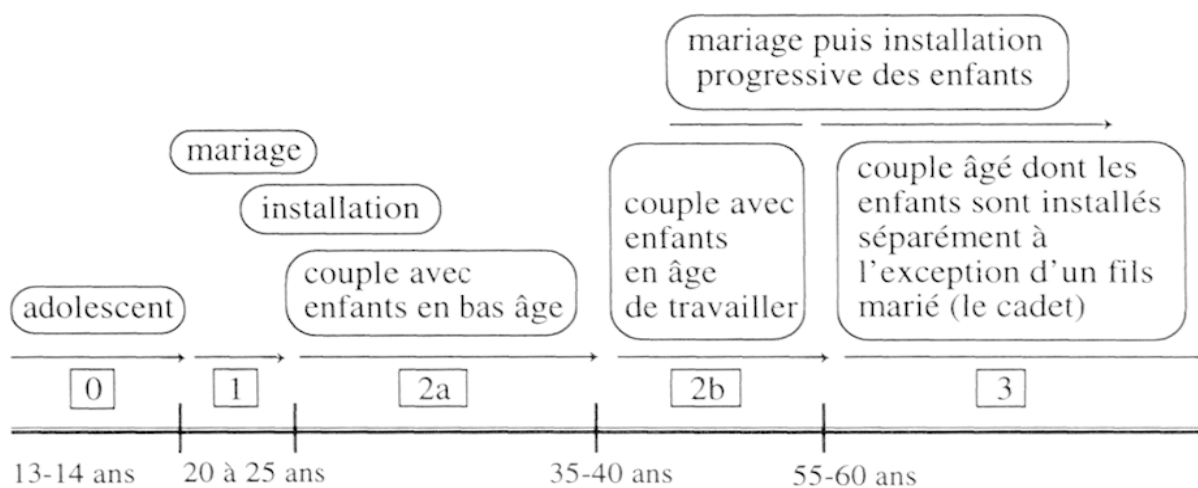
mariage puis installation progressive des enfants

mariage

installation

adolescent

couple avec enfants en bas âge

couple avec enfants en âge de travailler

couple âgé dont les enfants sont installés séparément à l'exception d'un fils marié (le cadet)

0

1

2a

2b

3

13-14 ans

20 à 25 ans

35-40 ans

55-60 ans